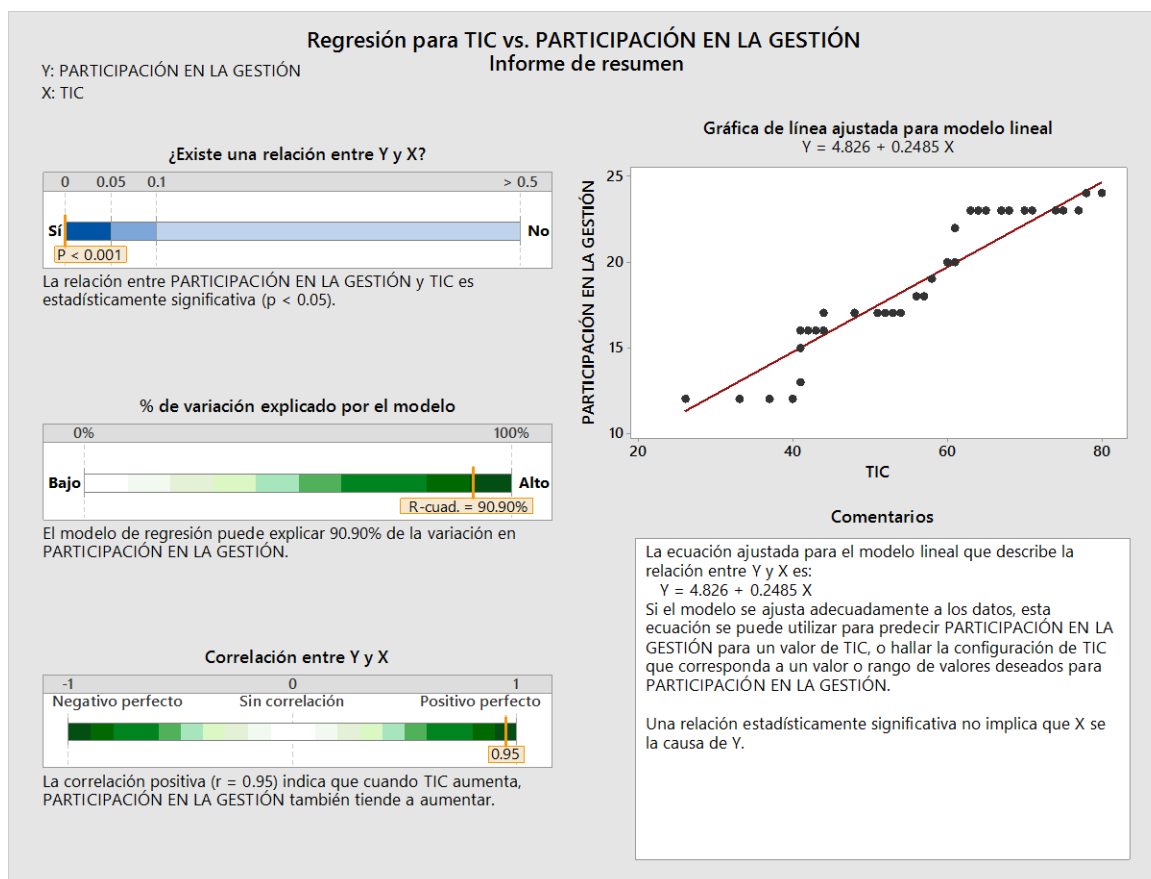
Regresión para TIC vs. PARTICIPACIÓN EN LA GESTIÓN
Informe de resumen

Y: PARTICIPACIÓN EN LA GESTIÓN
X: TIC

¿Existe una relación entre Y y X?

0 0.05 0.1 > 0.5

Sí No

P < 0.001

La relación entre PARTICIPACIÓN EN LA GESTIÓN y TIC es estadísticamente significativa (p < 0.05).

% de variación explicado por el modelo

0% 100%

Bajo Alto

R-cuad. = 90.90%

El modelo de regresión puede explicar 90.90% de la variación en PARTICIPACIÓN EN LA GESTIÓN.

Correlación entre Y y X

-1 0 1

Negativo perfecto Sin correlación Positivo perfecto

0.95

La correlación positiva (r = 0.95) indica que cuando TIC aumenta, PARTICIPACIÓN EN LA GESTIÓN también tiende a aumentar.

Gráfica de línea ajustada para modelo lineal
Y = 4.826 + 0.2485 X

PARTICIPACIÓN EN LA GESTIÓN

25
20
15
10

20 40 60 80

TIC

Comentarios

La ecuación ajustada para el modelo lineal que describe la relación entre Y y X es:
Y = 4.826 + 0.2485 X
Si el modelo se ajusta adecuadamente a los datos, esta ecuación se puede utilizar para predecir PARTICIPACIÓN EN LA GESTIÓN para un valor de TIC, o hallar la configuración de TIC que corresponda a un valor o rango de valores deseados para PARTICIPACIÓN EN LA GESTIÓN.

Una relación estadísticamente significativa no implica que X se la causa de Y.